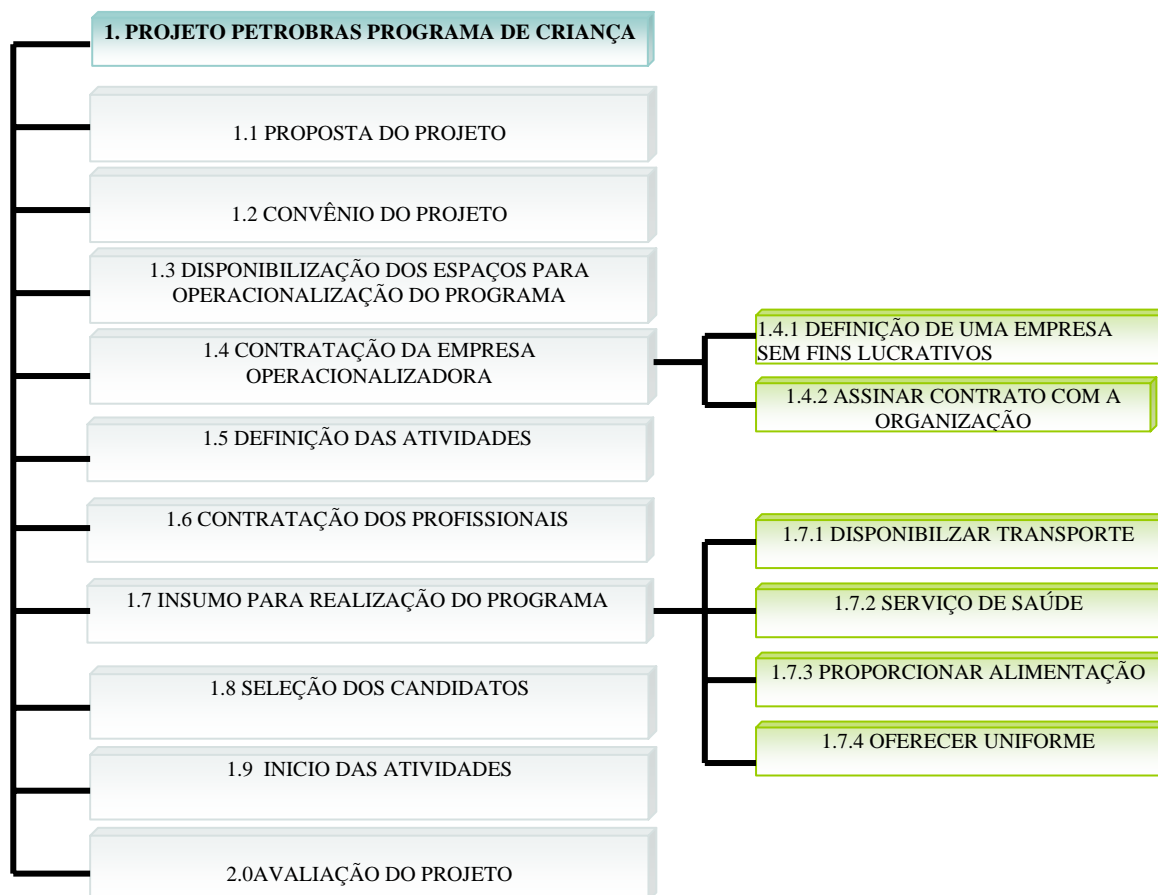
1. PROJETO PETROBRAS PROGRAMA DE CRIANÇA

1.1 PROPOSTA DO PROJETO

1.2 CONVÊNIO DO PROJETO

1.3 DISPONIBILIZAÇÃO DOS ESPAÇOS PARA OPERACIONALIZAÇÃO DO PROGRAMA

1.4 CONTRATAÇÃO DA EMPRESA OPERACIONALIZADORA

1.4.1 DEFINIÇÃO DE UMA EMPRESA SEM FINS LUCRATIVOS

1.4.2 ASSINAR CONTRATO COM A ORGANIZAÇÃO

1.5 DEFINIÇÃO DAS ATIVIDADES

1.6 CONTRATAÇÃO DOS PROFISSIONAIS

1.7 INSUMO PARA REALIZAÇÃO DO PROGRAMA

1.7.1 DISPONIBILZAR TRANSPORTE

1.7.2 SERVIÇO DE SAÚDE

1.7.3 PROPORCIONAR ALIMENTAÇÃO

1.7.4 OFERECER UNIFORME

1.8 SELEÇÃO DOS CANDIDATOS

1.9 INICIO DAS ATIVIDADES

2.0AVALIAÇÃO DO PROJETO